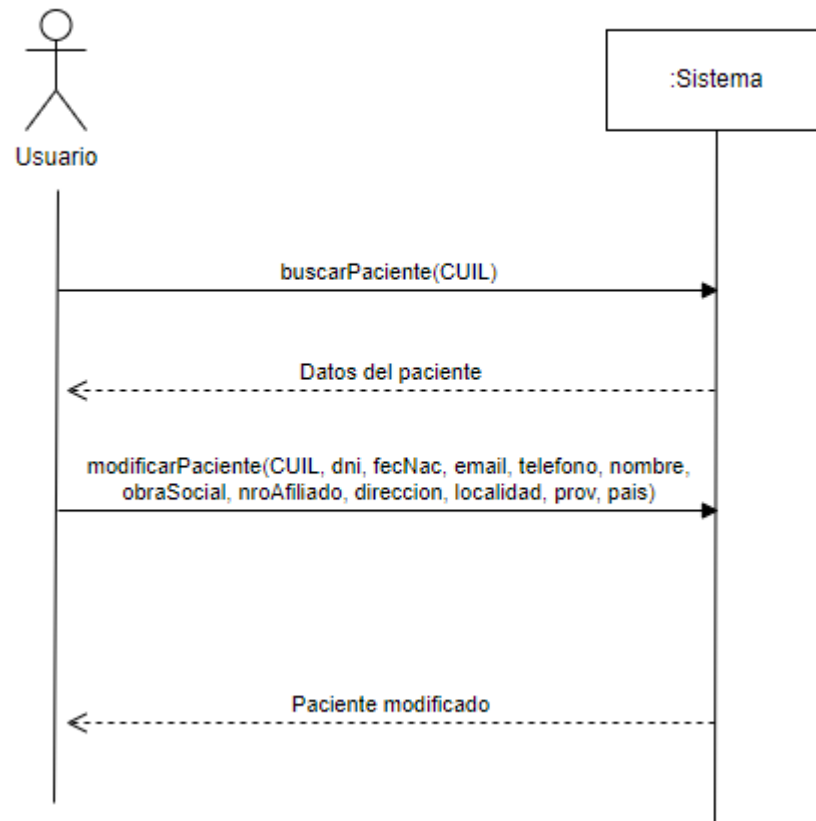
Usuario

:Sistema

buscarPaciente(CUIL)

Datos del paciente

modificarPaciente(CUIL, dni, fecNac, email, telefono, nombre, obraSocial, nroAfiliado, direccion, localidad, prov, pais)

Paciente modificado